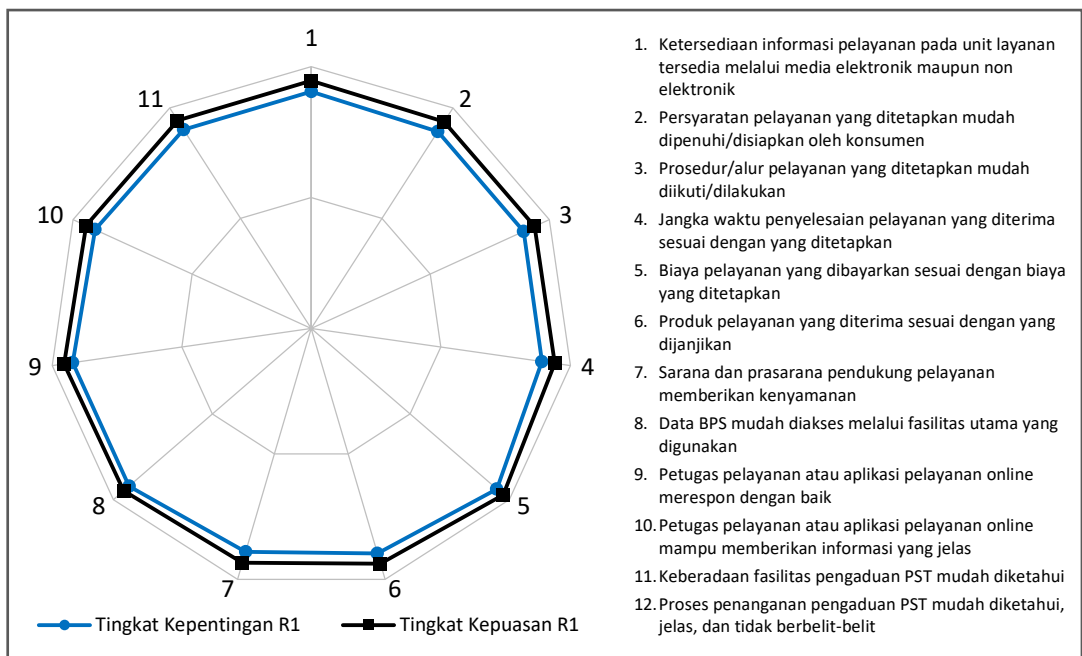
1
2
3
4
5
6
7
8
9
10
11

Tingkat Kepentingan R1
Tingkat Kepuasan R1

1. Ketersediaan informasi pelayanan pada unit layanan tersedia melalui media elektronik maupun non elektronik
2. Persyaratan pelayanan yang ditetapkan mudah dipenuhi/disiapkan oleh konsumen
3. Prosedur/alur pelayanan yang ditetapkan mudah diikuti/dilakukan
4. Jangka waktu penyelesaian pelayanan yang diterima sesuai dengan yang ditetapkan
5. Biaya pelayanan yang dibayarkan sesuai dengan biaya yang ditetapkan
6. Produk pelayanan yang diterima sesuai dengan yang dijanjikan
7. Sarana dan prasarana pendukung pelayanan memberikan kenyamanan
8. Data BPS mudah diakses melalui fasilitas utama yang digunakan
9. Petugas pelayanan atau aplikasi pelayanan online merespon dengan baik
10. Petugas pelayanan atau aplikasi pelayanan online mampu memberikan informasi yang jelas
11. Keberadaan fasilitas pengaduan PST mudah diketahui
12. Proses penanganan pengaduan PST mudah diketahui, jelas, dan tidak berbelit-belit